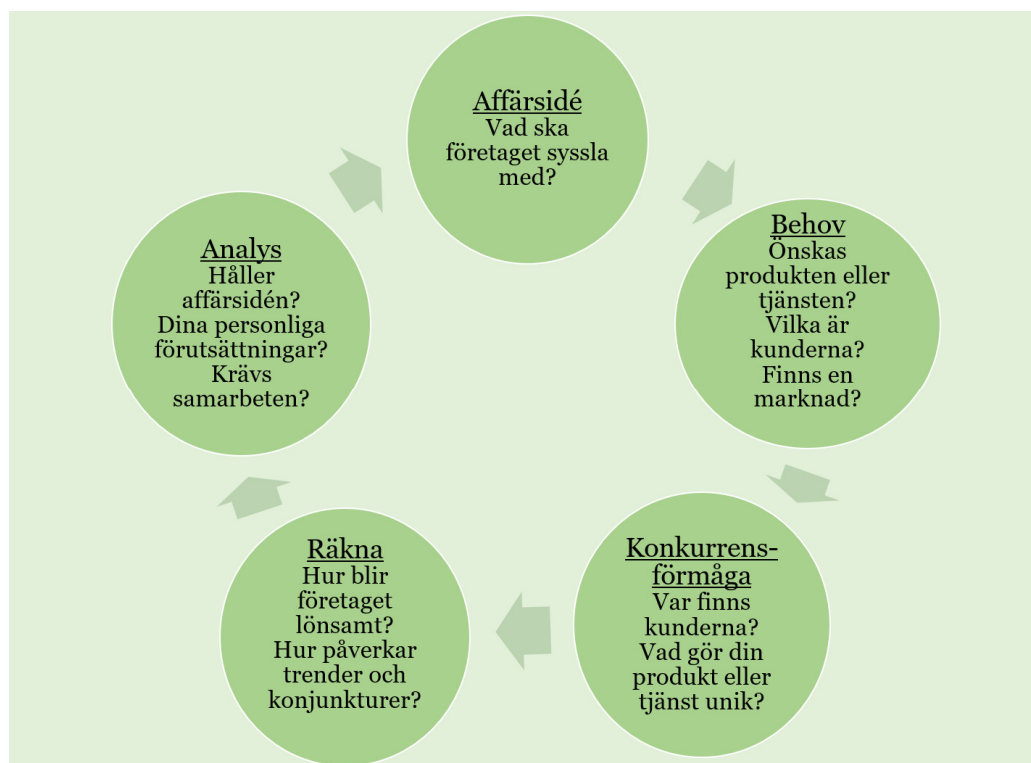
Affärsidé
Vad ska företaget syssla med?

Behov
Önskas produkten eller tjänsten? Vilka är kunderna? Finns en marknad?

Konkurrens-förmåga
Var finns kunderna? Vad gör din produkt eller tjänst unik?

Räkna
Hur blir företaget lönsamt? Hur påverkar trender och konjunkturer?

Analys
Håller affärsidén? Dina personliga förutsättningar? Krävs samarbeten?